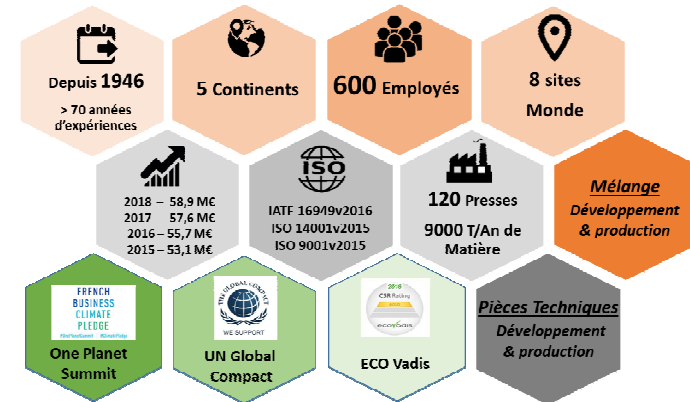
Depuis 1946

> 70 années d'expériences

5 Continents

600 Employés

8 sites Monde

2018 – 58,9 M€
2017 57,6 M€
2016 – 55,7 M€
2015 – 53,1 M€

ISO

IATF 16949v2016
ISO 14001v2015
ISO 9001v2015

120 Presses

9000 T/An de Matière

Mélange

Développement & production

FRENCH BUSINESS CLIMATE PLEDGE

One Planet Summit

THE GLOBAL COMPACT

WE SUPPORT

UN Global Compact

2016

CSR Rating

ecovadis

ECO Vadis

Pièces Techniques

Développement & production